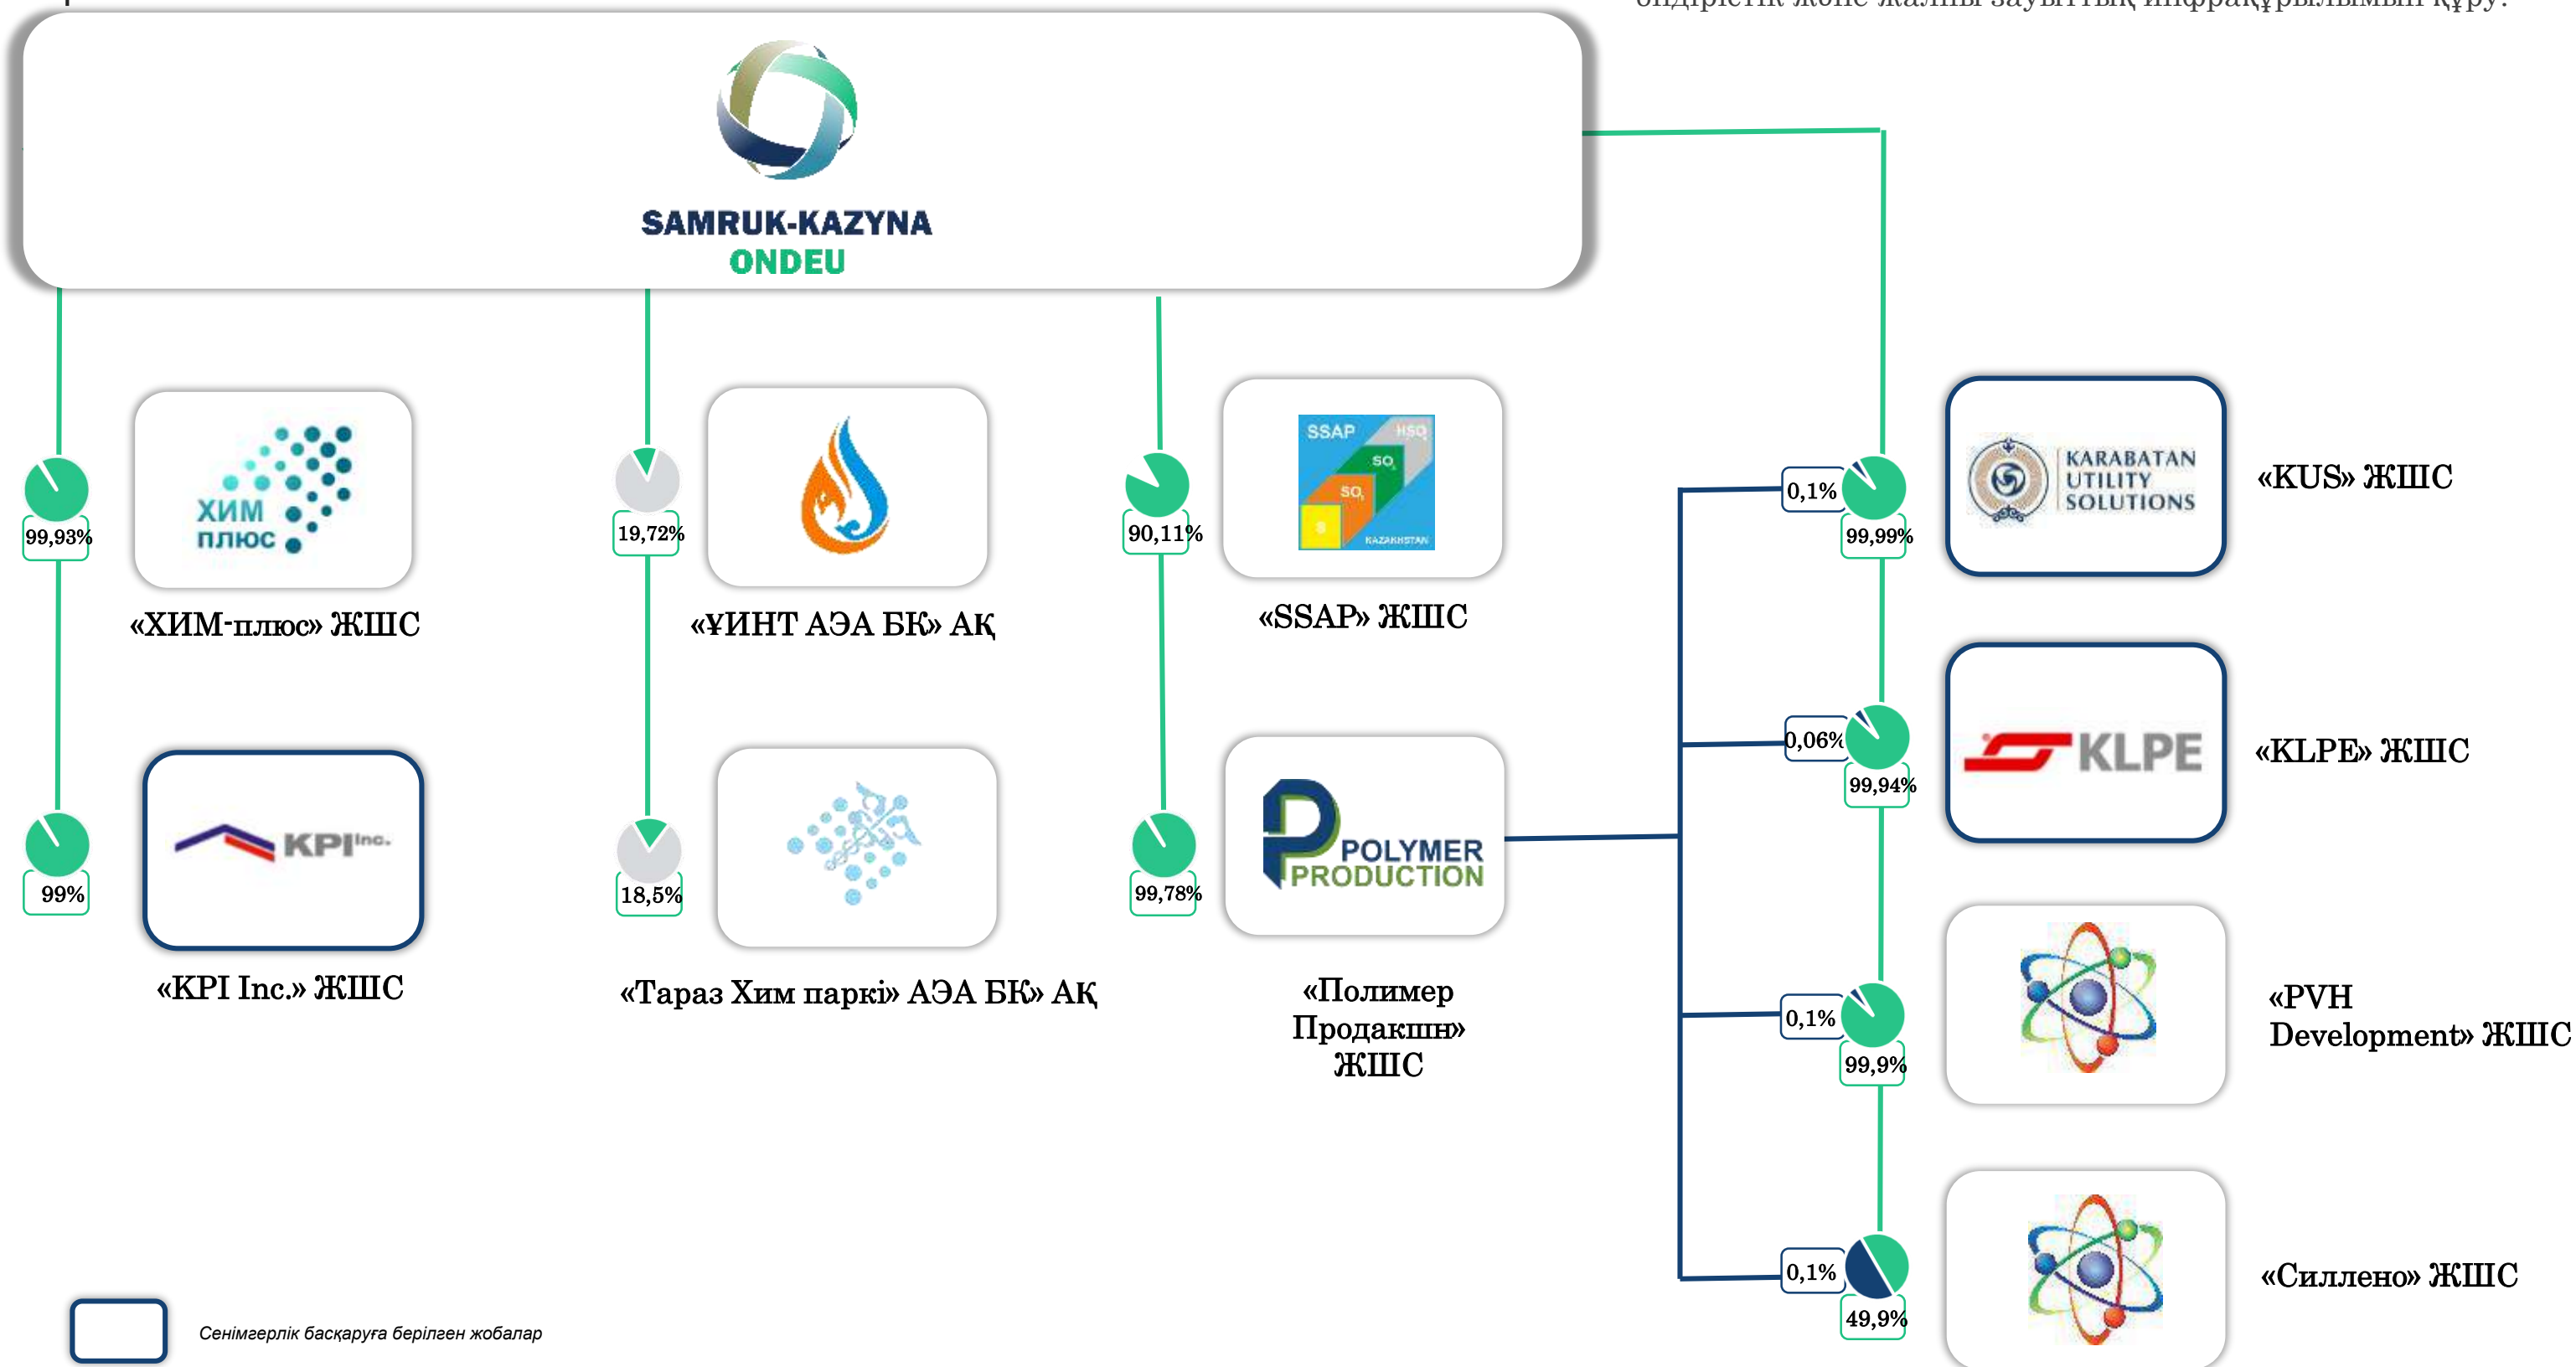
өндірістік және жаңа зауыттық инфрақұрылымын құру.

SAMRUK-KAZYNA
ONDEU

99,93%

ХИМ плюс

«ХИМ-плюс» ЖШС

99%

KPI Inc.

«KPI Inc.» ЖШС

19,72%

«ҰИНТ АЭА БК» АҚ

18,5%

«Тараз Хим паркі» АЭА БК» АҚ

90,11%

SSAP HSO SO SO S KAZAKHSTAN

«SSAP» ЖШС

99,78%

POLYMER PRODUCTION

«Полимер Продакшн» ЖШС

0,1%
99,99%

KARABATAN UTILITY SOLUTIONS

«KUS» ЖШС

0,06%
99,94%

KLPE

«KLPE» ЖШС

0,1%
99,9%

«PVH Development» ЖШС

0,1%
49,9%

«Силлено» ЖШС

Сенімгерлік басқаруға берілген жобалар